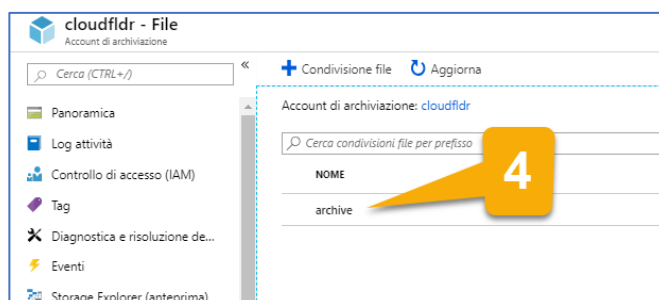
cloudfldr - File
Account di archiviazione

Cerca (CTRL+/)

«

Panoramica

Log attività

Controllo di accesso (IAM)

Tag

Diagnostica e risoluzione de...

Eventi

Storage Explorer (anteprima)

Condivisione file

Aggiorna

Account di archiviazione: cloudfldr

Cerca condivisioni file per prefisso

NOME

archive

4